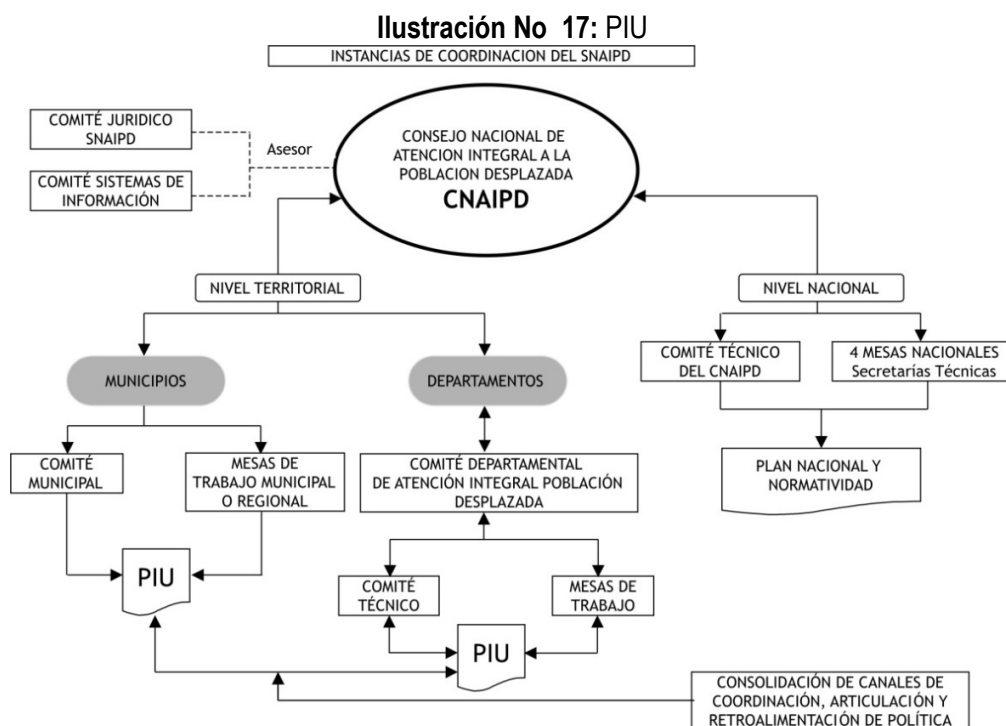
**Ilustración No 17:** PIU

INSTANCIAS DE COORDINACION DEL SNAIPD

COMITÉ JURIDICO SNAIPD

COMITÉ SISTEMAS DE INFORMACIÓN

Asesor

CONSEJO NACIONAL DE ATENCION INTEGRAL A LA POBLACION DESPLAZADA

**CNAIPD**

NIVEL TERRITORIAL

NIVEL NACIONAL

MUNICIPIOS

DEPARTAMENTOS

COMITÉ TÉCNICO DEL CNAIPD

4 MESAS NACIONALES Secretarías Técnicas

COMITÉ MUNICIPAL

MESAS DE TRABAJO MUNICIPAL O REGIONAL

COMITÉ DEPARTAMENTAL DE ATENCIÓN INTEGRAL POBLACIÓN DESPLAZADA

PLAN NACIONAL Y NORMATIVIDAD

PIU

COMITÉ TÉCNICO

MESAS DE TRABAJO

PIU

CONSOLIDACIÓN DE CANALES DE COORDINACIÓN, ARTICULACIÓN Y RETROALIMENTACIÓN DE POLÍTICA